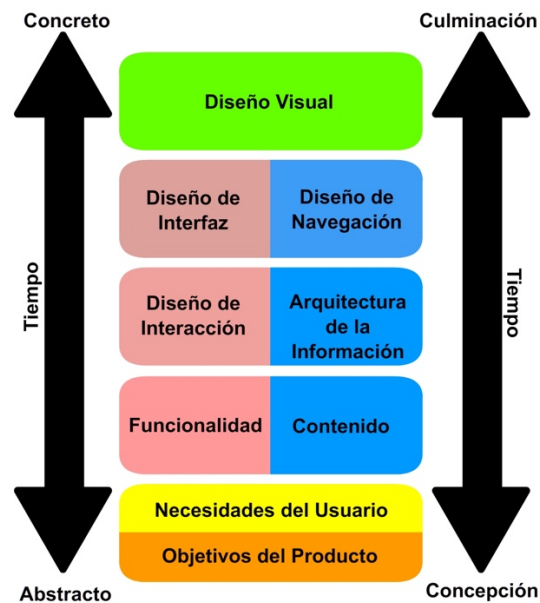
Concreto

Culminación

Tiempo

Diseño Visual

Diseño de Interfaz

Diseño de Navegación

Diseño de Interacción

Arquitectura de la Información

Funcionalidad

Contenido

Necesidades del Usuario

Objetivos del Producto

Tiempo

Abstracto

Concepción